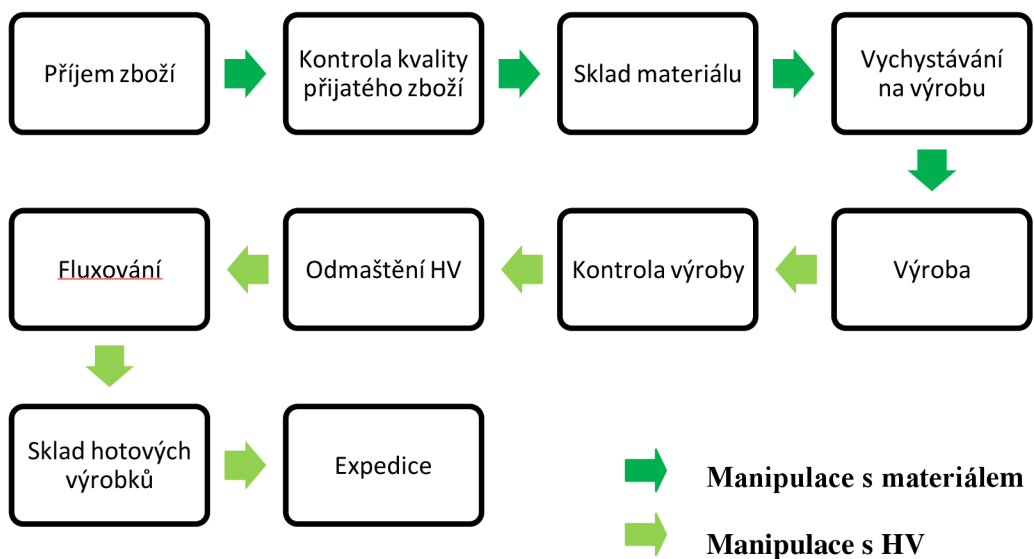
Příjem zboží

Kontrola kvality přijatého zboží

Sklad materiálu

Vychystávání na výrobu

Výroba

Kontrola výroby

Odmaštění HV

Fluxování

Sklad hotových výrobků

Expedice

Manipulace s materiálem

Manipulace s HV